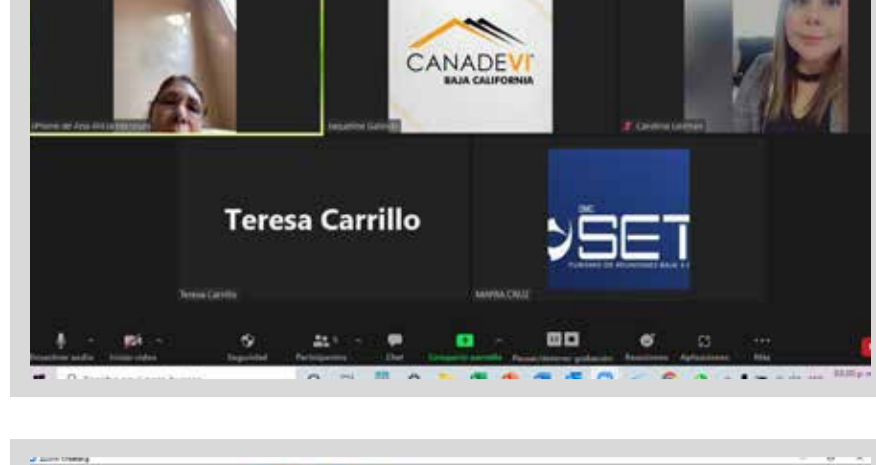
iPhone de Ana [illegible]

CANADEVI BAJA CALIFORNIA

Jaqueline Galindo

Carolina Lindman

Teresa Carrillo

Teresa Carrillo

OSET

MAYRA CRUZ

Reactivar audio

Iniciar vídeo

Seguridad

Participantes

Chat

Compartir pantalla

Pausar/detener grabación

Reacciones

Aplicaciones

Más

Zoom Meeting